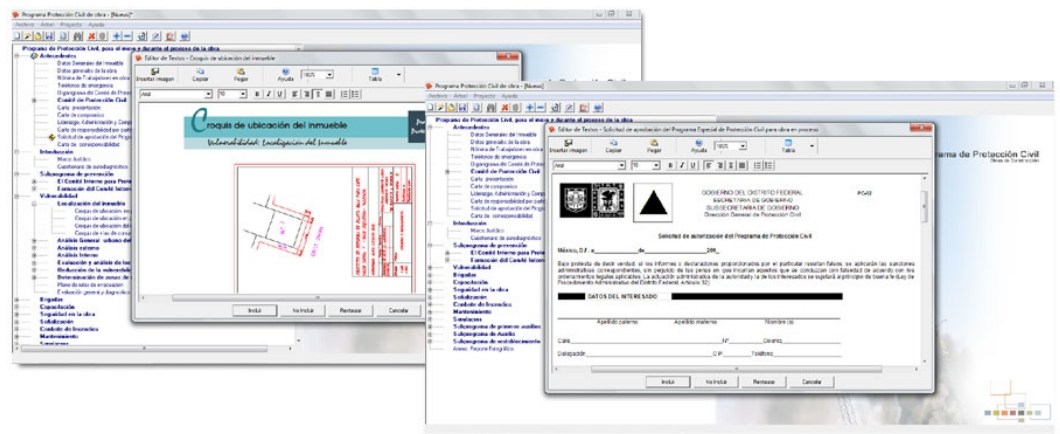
Programa Protección Civil de obra - [Nuevo]*
Archivo Editar Proyecto Ayuda
Programa de Protección Civil, para el mes y durante el proceso de la obra
Antecedentes
Datos Generales del inmueble
Datos generales de la obra
Número de Trabajadores en obra
Teléfonos de emergencia
Organigrama del Comité de Protección
Comité de Protección Civil
Carta presentación
Carta de compromiso
Liderazgo, Administración y Comp
Carta de responsabilidad por parte
Solicitud de aprobación del Progr
Carta de corresponsabilidad
Introducción
Marco Jurídico
Cuestionario de autodiagnóstico
Subprograma de prevención
El Comité Interno para Prote
Formación del Comité Interno
Vulnerabilidad
Localización del inmueble
Croquis de ubicación
Croquis de ubicación
Croquis de ubicación
Análisis General
Análisis externo
Análisis Interno
Evaluación y análisis de los
Reducción de la vulnerabilidad
Determinación de zonas de
Plano de rutas de evacuación
Evaluación general y diagnóstico
Brigadas
Capacitación
Seguridad en la obra
Señalización
Combate de Incendios
Mantenimiento
Simulacros

Editor de Textos - Croquis de ubicación del inmueble
Insertar imagen Copiar Pegar Ayuda 100% Tabla
Arial 10 B I U
Croquis de ubicación del inmueble
Vulnerabilidad: Localización del inmueble
Incluir No Incluir Restaurar Cancelar

Programa Protección Civil de obra - [Nuevo]
Archivo Editar Proyecto Ayuda
Programa de Protección Civil, para el mes y durante el proceso de la obra
Antecedentes
Datos Generales del inmueble
Datos generales de la obra
Número de Trabajadores en obra
Teléfonos de emergencia
Organigrama del Comité de Prote
Comité de Protección Civil
Carta presentación
Carta de compromiso
Liderazgo, Administración y Comp
Carta de responsabilidad por parte
Solicitud de aprobación del Progr
Carta de corresponsabilidad
Introducción
Marco Jurídico
Cuestionario de autodiagnóstico
Subprograma de prevención
El Comité Interno para Prote
Formación del Comité Interno
Vulnerabilidad
Brigadas
Capacitación
Seguridad en la obra
Señalización
Combate de Incendios
Mantenimiento
Simulacros
Subprograma de primeros auxilios
Subprograma de auxilio
Subprograma de restablecimiento
Anexo: Reporte Fotográfico

Editor de Textos - Solicitud de aprobación del Programa Especial de Protección Civil para obra en proceso
Insertar imagen Copiar Pegar Ayuda 100% Tabla
Arial 10 B I U
GOBIERNO DEL DISTRITO FEDERAL
SECRETARÍA DE GOBIERNO
SUBSECRETARÍA DE GOBIERNO
Dirección General de Protección Civil
PC-02
Solicitud de autorización del Programa de Protección Civil
México, D.F. a __________ de __________ 200_
Bajo protesta de decir verdad, si mis informes o declaraciones proporcionados por el particular resultan falsos, se aplicarán las sanciones administrativas correspondientes, sin perjuicio de las penas en que incurran aquellos que se conduzcan con falsedad de acuerdo con los ordenamientos legales aplicables. La actuación administrativa de la autoridad y la de los interesados se sujetará al principio de buena fe (Ley de Procedimiento Administrativo del Distrito Federal, Artículo 32).
DATOS DEL INTERESADO
Apellido paterno Apellido materno Nombre (s)
Calle __________ N° __________ Dentro __________
Delegación __________ C.P. __________ Teléfono __________
Incluir No Incluir Restaurar Cancelar

Programa de Protección Civil